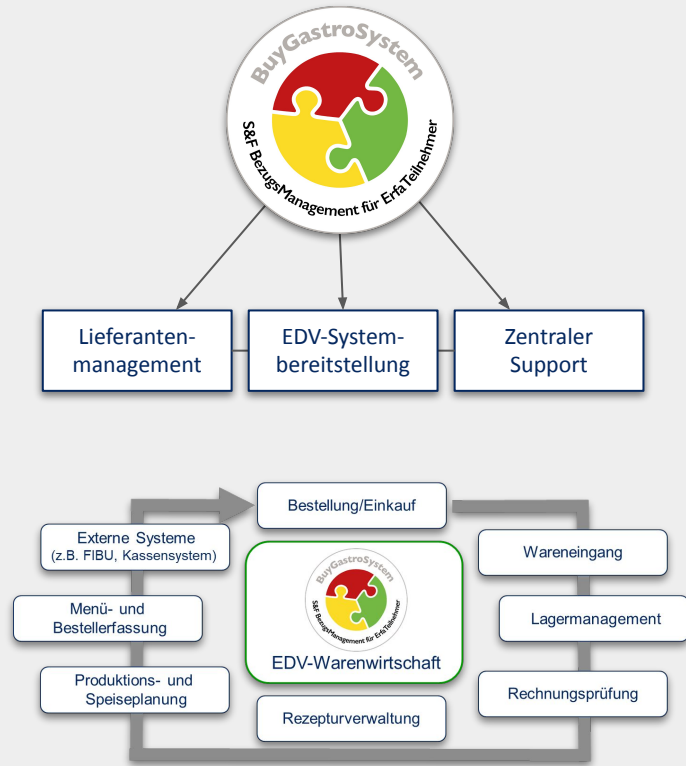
BuyGastroSystem
S&F BezugsManagement für ErfaTeilnehmer

Lieferantenmanagement

EDV-Systembereitstellung

Zentraler Support

Bestellung/Einkauf

Externe Systeme (z.B. FIBU, Kassensystem)

Menü- und Bestellerfassung

Produktions- und Speiseplanung

BuyGastroSystem
S&F BezugsManagement für ErfaTeilnehmer

EDV-Warenwirtschaft

Rezepturverwaltung

Wareneingang

Lagermanagement

Rechnungsprüfung